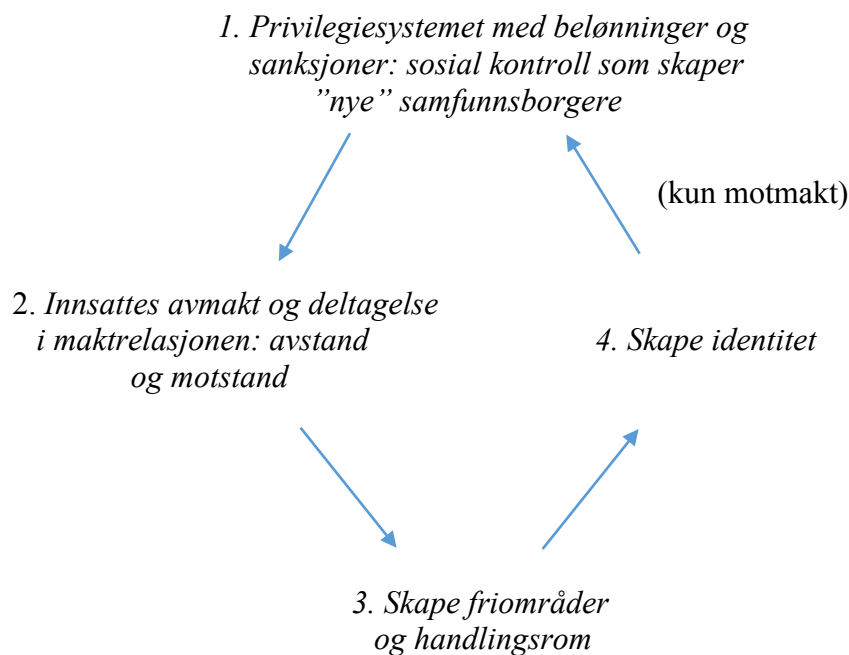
1. Privilegiesystemet med belønninger og sanksjoner: sosial kontroll som skaper ”nye” samfunnsborgere

(kun motmakt)

2. Innsattes avmakt og deltagelse i maktrelasjonen: avstand og motstand

4. Skape identitet

3. Skape friområder og handlingsrom